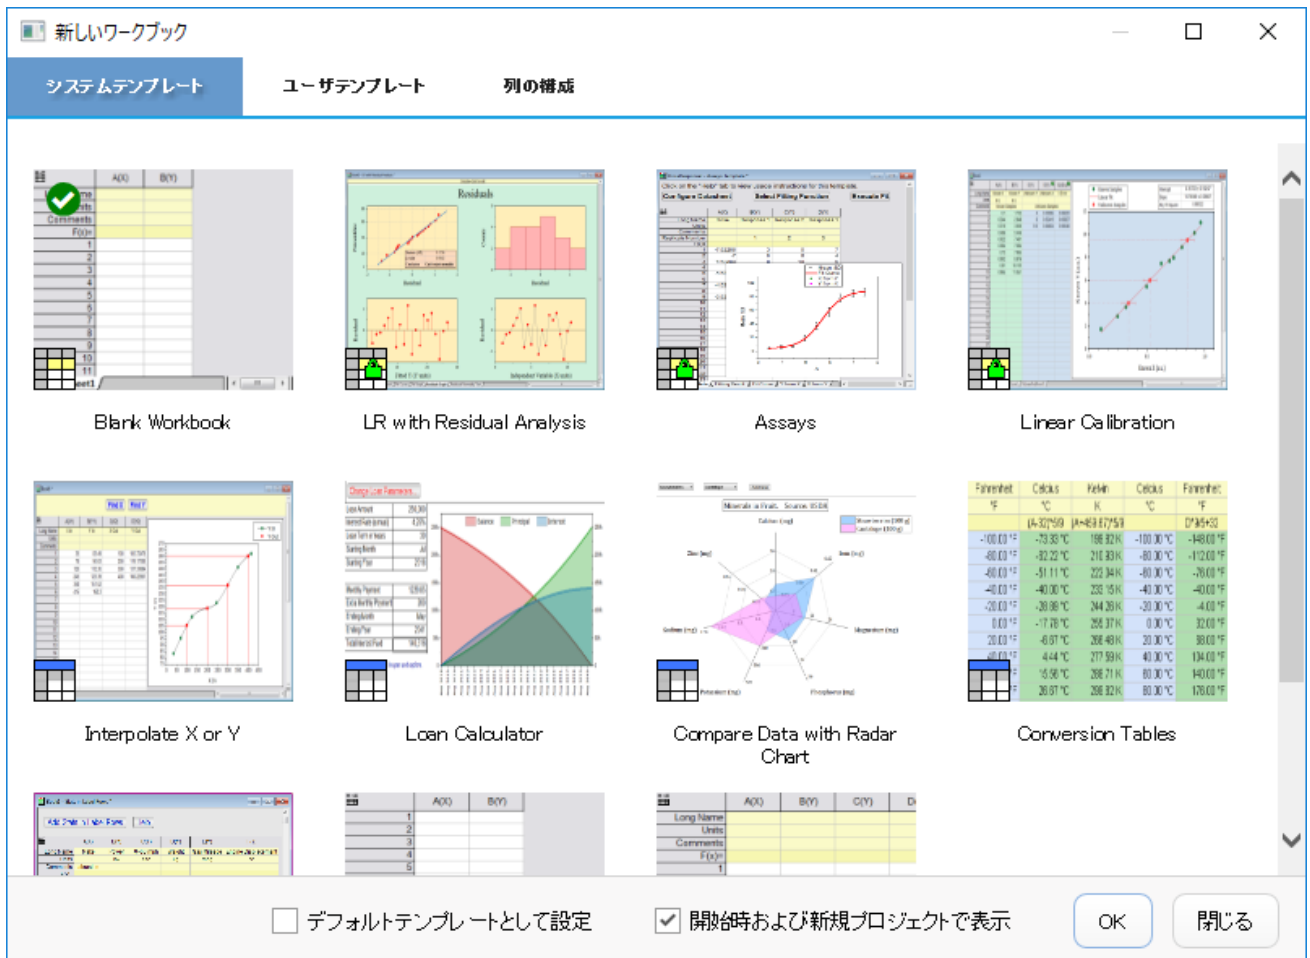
新しいワークブック

システムテンプレート
ユーザテンプレート
列の構成

Blank Workbook
LR with Residual Analysis
Assays
Linear Calibration

Interpolate X or Y
Loan Calculator
Compare Data with Radar Chart
Conversion Tables

デフォルトテンプレートとして設定
開始時および新規プロジェクトで表示
OK
閉じる